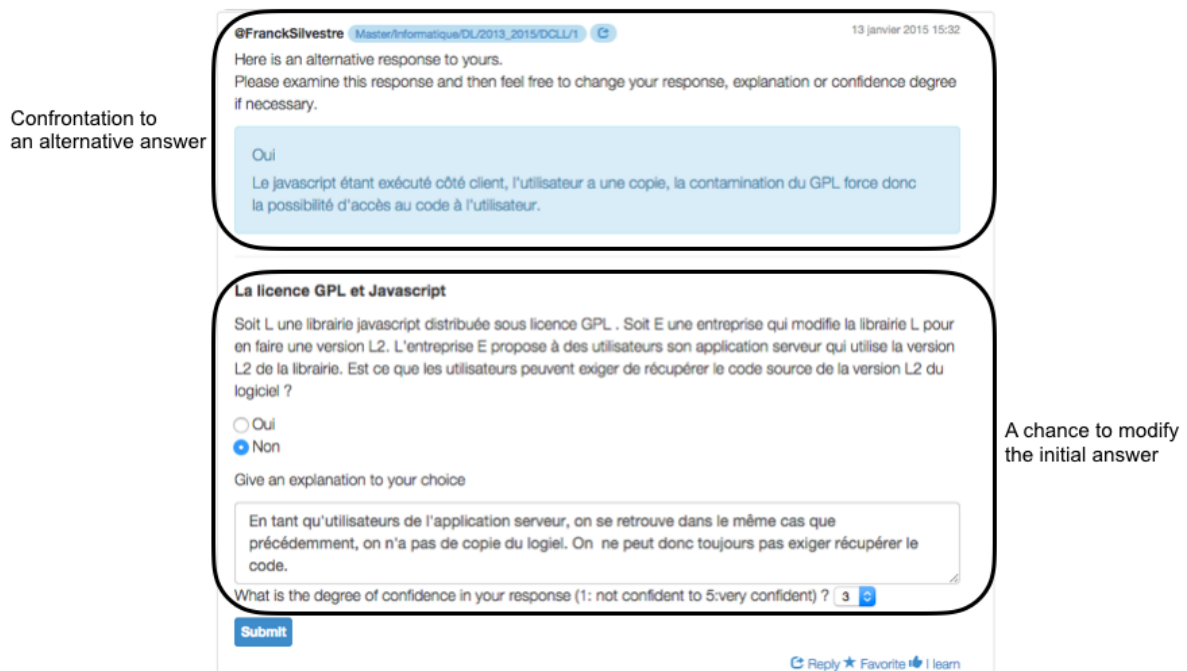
Confrontation to an alternative answer

@FranckSilvestre Master/Informatique/DL/2013_2015/DCLL/1

13 janvier 2015 15:32

Here is an alternative response to yours.
Please examine this response and then feel free to change your response, explanation or confidence degree if necessary.

Oui
Le javascript étant exécuté côté client, l'utilisateur a une copie, la contamination du GPL force donc la possibilité d'accès au code à l'utilisateur.

La licence GPL et Javascript

Soit L une librairie javascript distribuée sous licence GPL . Soit E une entreprise qui modifie la librairie L pour en faire une version L2. L'entreprise E propose à des utilisateurs son application serveur qui utilise la version L2 de la librairie. Est ce que les utilisateurs peuvent exiger de récupérer le code source de la version L2 du logiciel ?

Oui
Non

Give an explanation to your choice

En tant qu'utilisateurs de l'application serveur, on se retrouve dans le même cas que précédemment, on n'a pas de copie du logiel. On ne peut donc toujours pas exiger récupérer le code.

What is the degree of confidence in your response (1: not confident to 5:very confident) ? 3

Submit

Reply Favorite I learn

A chance to modify the initial answer